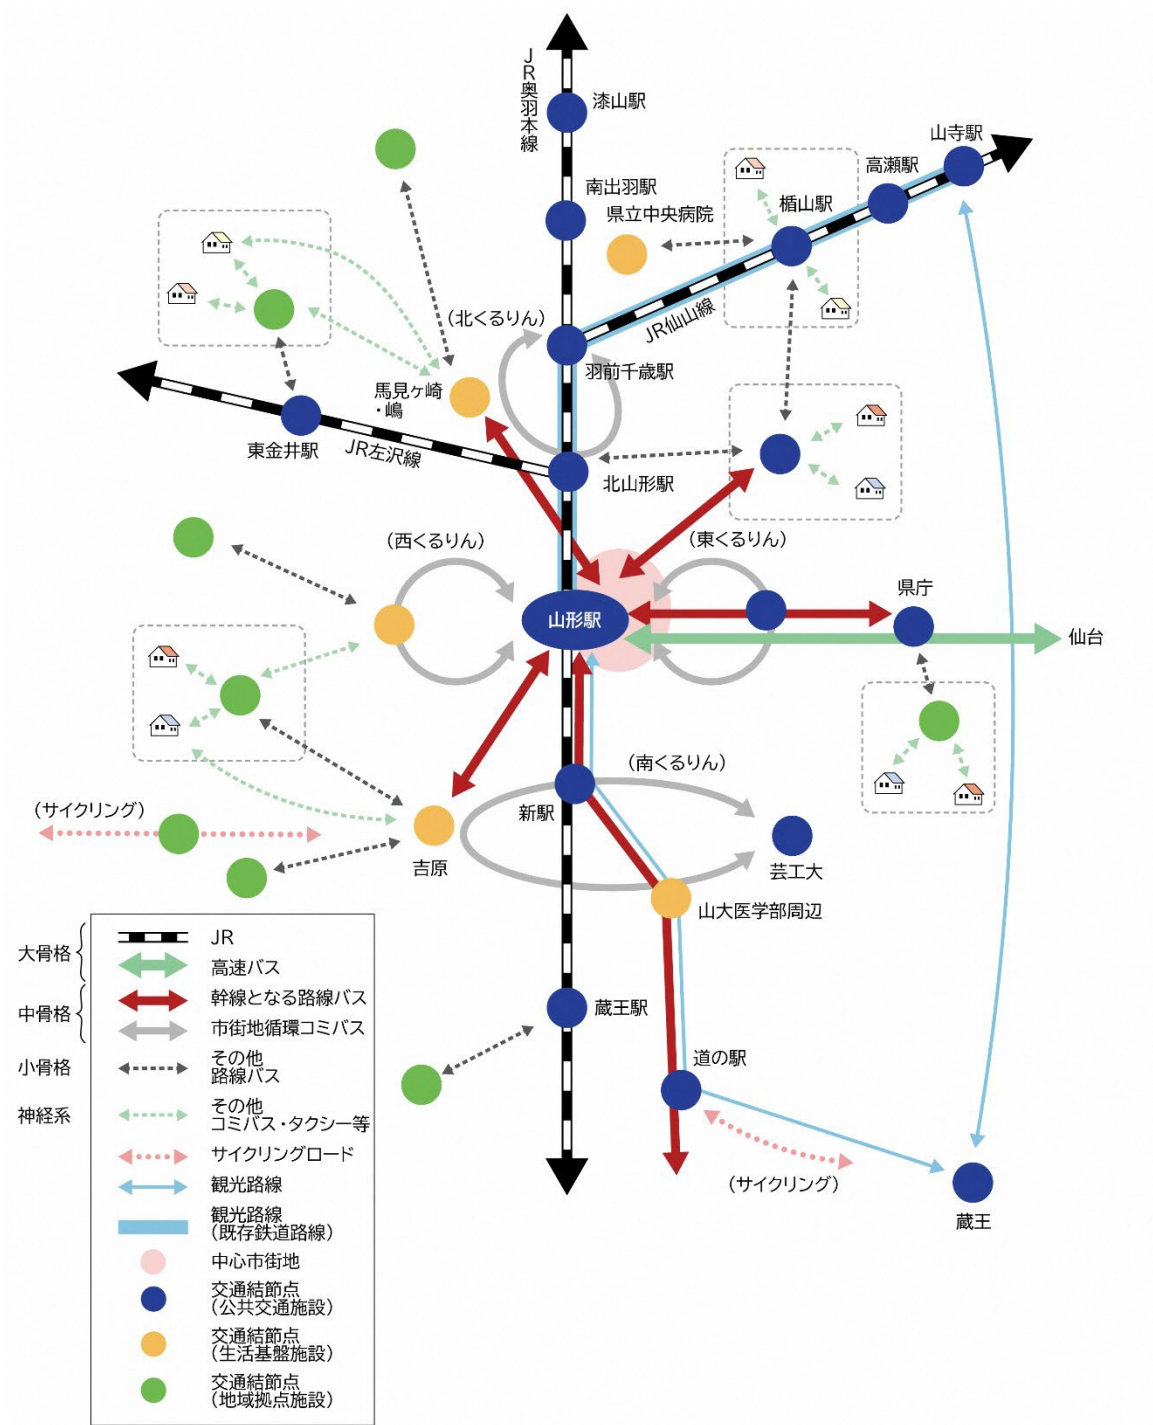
JR奥羽本線

漆山駅

山寺駅

高瀬駅

南出羽駅

楯山駅

県立中央病院

JR仙山線

(北くるりん)

羽前千歳駅

馬見ヶ崎・嶋

東金井駅

JR左沢線

北山形駅

(西くるりん)

(東くるりん)

県庁

山形駅

仙台

(南くるりん)

新駅

(サイクリング)

芸工大

吉原

山大医学部周辺

蔵王駅

道の駅

(サイクリング)

蔵王

大骨格
JR
高速バス

中骨格
幹線となる路線バス
市街地循環コミバス

小骨格
その他路線バス

神経系
その他コミバス・タクシー等

サイクリングロード
観光路線
観光路線(既存鉄道路線)
中心市街地
交通結節点(公共交通施設)
交通結節点(生活基盤施設)
交通結節点(地域拠点施設)